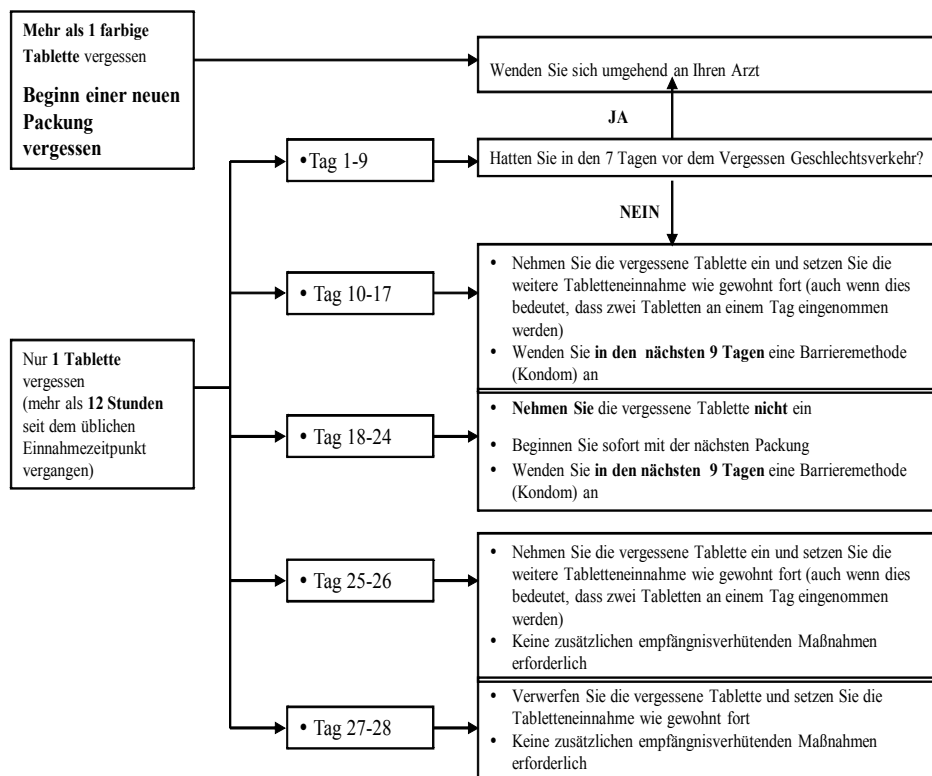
Mehr als 1 farbige Tablette vergessen

Beginn einer neuen Packung vergessen

Wenden Sie sich umgehend an Ihren Arzt

JA

• Tag 1-9

Hatten Sie in den 7 Tagen vor dem Vergessen Geschlechtsverkehr?

NEIN

• Tag 10-17

• Nehmen Sie die vergessene Tablette ein und setzen Sie die weitere Tabletteneinnahme wie gewohnt fort (auch wenn dies bedeutet, dass zwei Tabletten an einem Tag eingenommen werden)
• Wenden Sie in den nächsten 9 Tagen eine Barrieremethode (Kondom) an

Nur 1 Tablette vergessen (mehr als 12 Stunden seit dem üblichen Einnahmezeitpunkt vergangen)

• Tag 18-24

• Nehmen Sie die vergessene Tablette nicht ein
• Beginnen Sie sofort mit der nächsten Packung
• Wenden Sie in den nächsten 9 Tagen eine Barrieremethode (Kondom) an

• Tag 25-26

• Nehmen Sie die vergessene Tablette ein und setzen Sie die weitere Tabletteneinnahme wie gewohnt fort (auch wenn dies bedeutet, dass zwei Tabletten an einem Tag eingenommen werden)
• Keine zusätzlichen empfängnisverhütenden Maßnahmen erforderlich

• Tag 27-28

• Verwerfen Sie die vergessene Tablette und setzen Sie die Tabletteneinnahme wie gewohnt fort
• Keine zusätzlichen empfängnisverhütenden Maßnahmen erforderlich